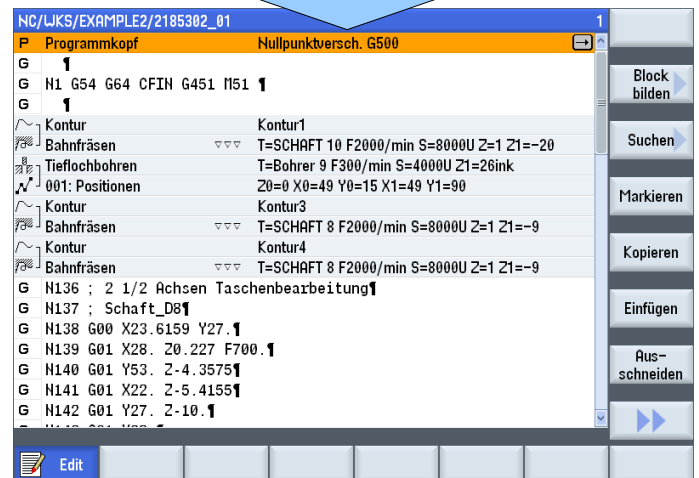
NC/WKS/EXAMPLE2/2185302_01 1

| | | |
|---|---|---|
| P | Programmkopf | Nullpunktversch. G500 |
| G | ¶ | |
| G | N1 G54 G64 CFIN G451 M51 ¶ | |
| G | ¶ | |
| | Kontur | Kontur1 |
| | Bahnfräsen ▽▽▽ | T=SCHAFT 10 F2000/min S=8000U Z=1 Z1=-20 |
| | Tieflochbohren | T=Bohrer 9 F300/min S=4000U Z1=26ink |
| | 001: Positionen | Z0=0 X0=49 Y0=15 X1=49 Y1=90 |
| | Kontur | Kontur3 |
| | Bahnfräsen ▽▽▽ | T=SCHAFT 8 F2000/min S=8000U Z=1 Z1=-9 |
| | Kontur | Kontur4 |
| | Bahnfräsen ▽▽▽ | T=SCHAFT 8 F2000/min S=8000U Z=1 Z1=-9 |
| G | N136 ; 2 1/2 Achsen Taschenbearbeitung¶ | |
| G | N137 ; Schaft_D8¶ | |
| G | N138 G00 X23.6159 Y27.¶ | |
| G | N139 G01 X28. Z0.227 F700.¶ | |
| G | N140 G01 Y53. Z-4.3575¶ | |
| G | N141 G01 X22. Z-5.4155¶ | |
| G | N142 G01 Y27. Z-10.¶ | |

Block bilden
Suchen
Markieren
Kopieren
Einfügen
Aus-schneiden

Edit